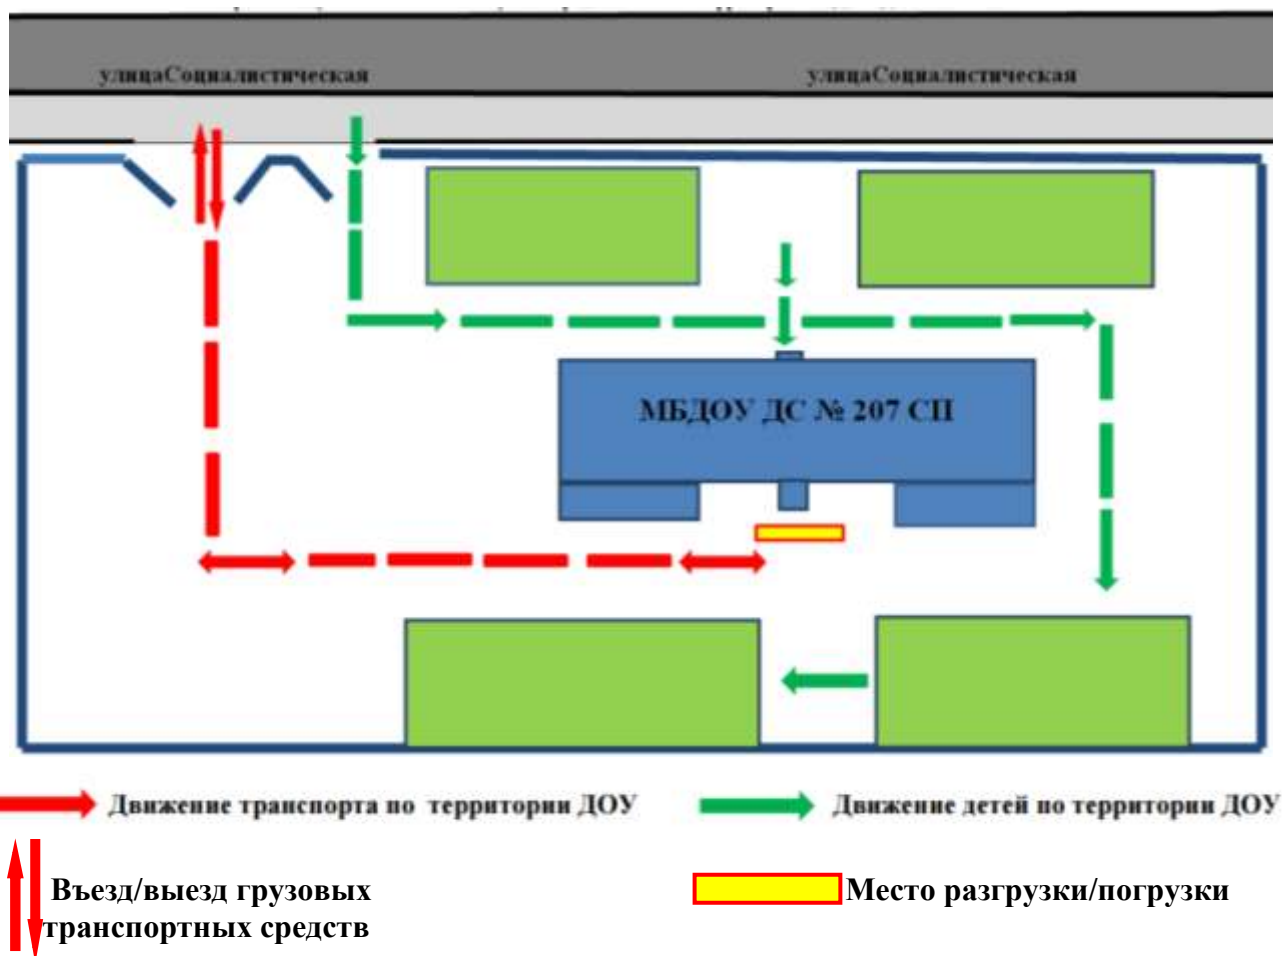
улицаСоциалистическая

улицаСоциалистическая

МБДОУ ДС № 207 СП

Движение транспорта по территории ДОУ

Движение детей по территории ДОУ

Въезд/выезд грузовых транспортных средств

Место разгрузки/погрузки